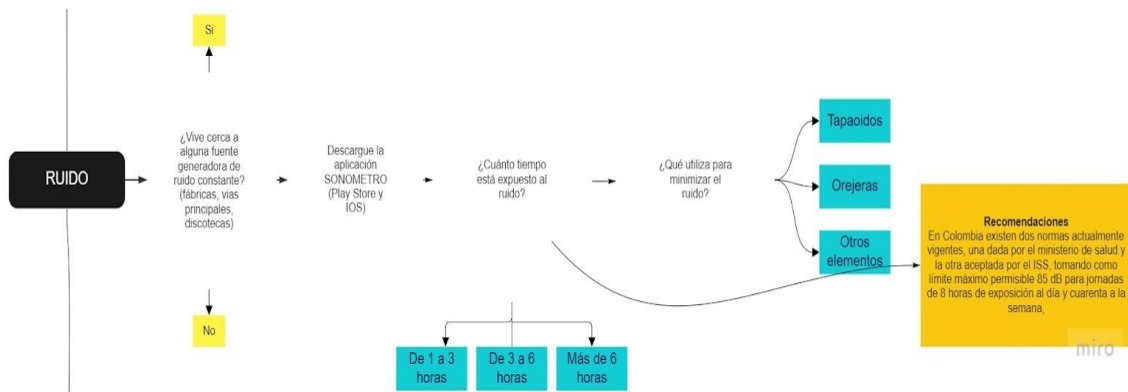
Si

RUIDO

¿Vive cerca a alguna fuente generadora de ruido constante? (fábricas, vias principales, discotecas)

No

Descargue la aplicación SONOMETRO (Play Store y IOS)

¿Cuánto tiempo está expuesto al ruido?

De 1 a 3 horas

De 3 a 6 horas

Más de 6 horas

¿Qué utiliza para minimizar el ruido?

Tapaoidos

Orejeras

Otros elementos

Recomendaciones
En Colombia existen dos normas actualmente vigentes, una dada por el ministerio de salud y la otra aceptada por el ISS, tomando como límite máximo permisible 85 dB para jornadas de 8 horas de exposición al día y cuarenta a la semana,

miro